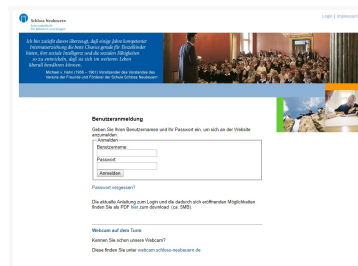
Schloss Neubeuern
Internatsschule für Mädchen und Jungen

Login | Impressum

Ich bin zutiefst davon überzeugt, daß einige Jahre kompetenter Internatserziehung die beste Chance gerade für Bestallender bieten, ihre soziale Intelligenz und die sozialen Fähigkeiten so zu entwickeln, daß sie sich im weiteren Leben überall bewähren können.
Michael v. Hahn (1935 – 1991) Vorsitzender des Vorstandes des Vereins der Freunde und Förderer der Schule Schloss Neubeuern

Benutzeranmeldung

Geben Sie Ihren Benutzernamen und Ihr Passwort ein, um sich an der Website anzumelden:

Anmelden
Benutzername:
Passwort:
Anmelden

Passwort vergessen?

Die aktuelle Anleitung zum Login und die dadurch sich eröffnenden Möglichkeiten finden Sie als PDF hier zum download (ca. 5MB).

Webcam auf dem Turm

Kennen Sie schon unsere Webcam?

Diese finden Sie unter webcam.schloss-neubeuern.de